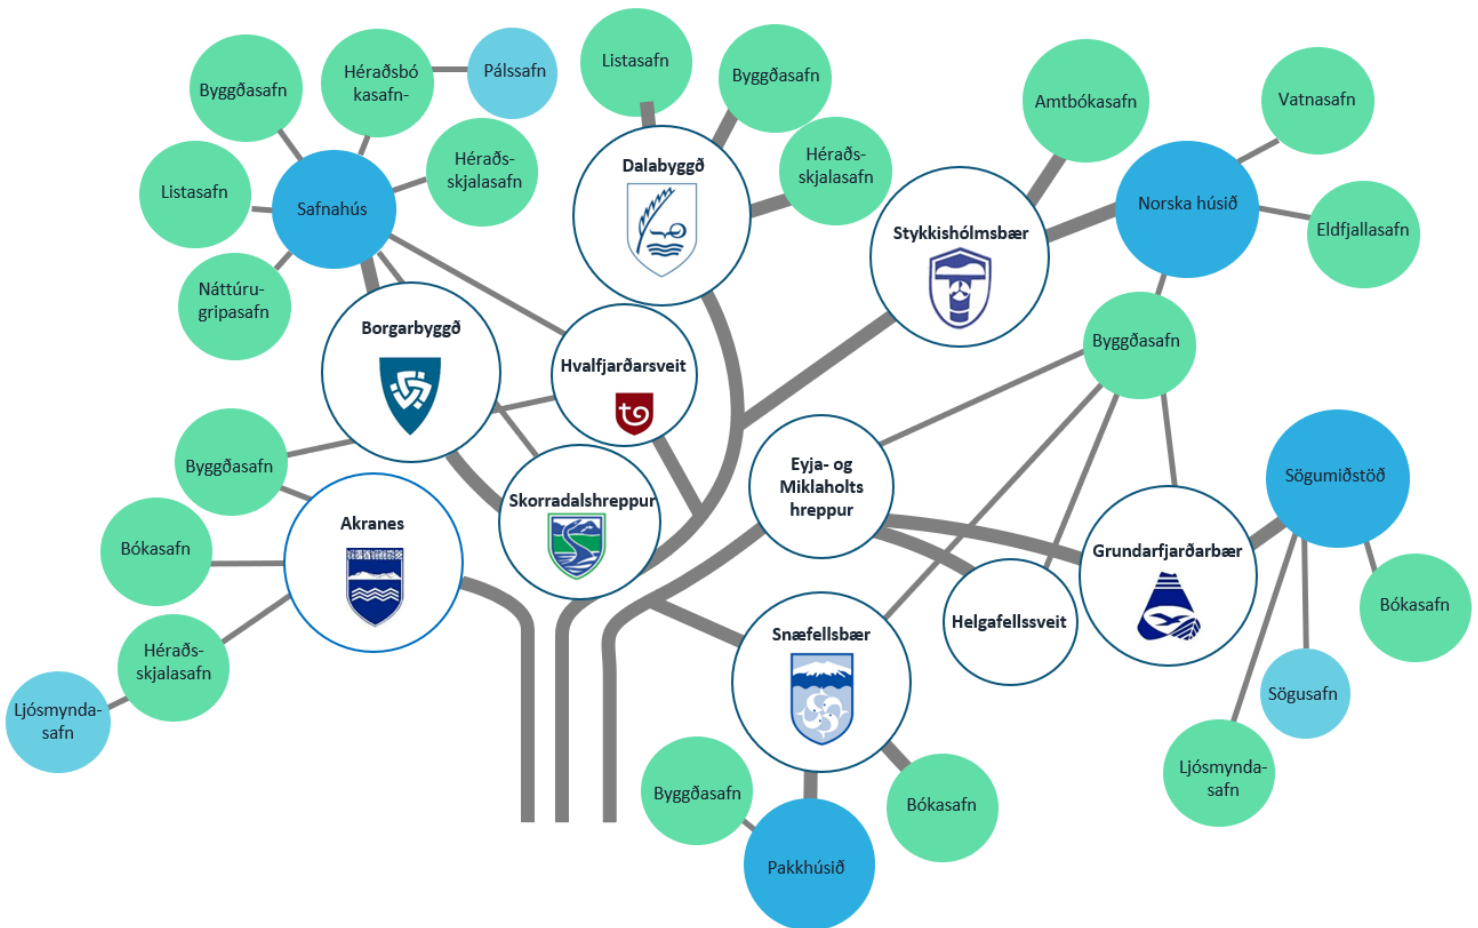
Byggðasafn

Héraðsbókasafn-

Pálssafn

Listasafn

Byggðasafn

Amtbókasafn

Vatnasafn

Héraðs-skjalasafn

Héraðs-skjalasafn

Listasafn

Safnahús

Dalabyggð

Norska húsið

Eldfjallasafn

Stykkishólmsbær

Náttúru-gripasafn

Borgarbyggð

Hvalfjarðarsveit

Byggðasafn

Byggðasafn

Eyja- og Miklaholts hreppur

Sögumiðstöð

Akranes

Skorradalshreppur

Bókasafn

Grundarfjarðarbær

Héraðs-skjalasafn

Snæfellsbær

Helgafellssveit

Bókasafn

Ljósmynda-safn

Sögusafn

Ljósmynda-safn

Byggðasafn

Bókasafn

Pakkhúsið